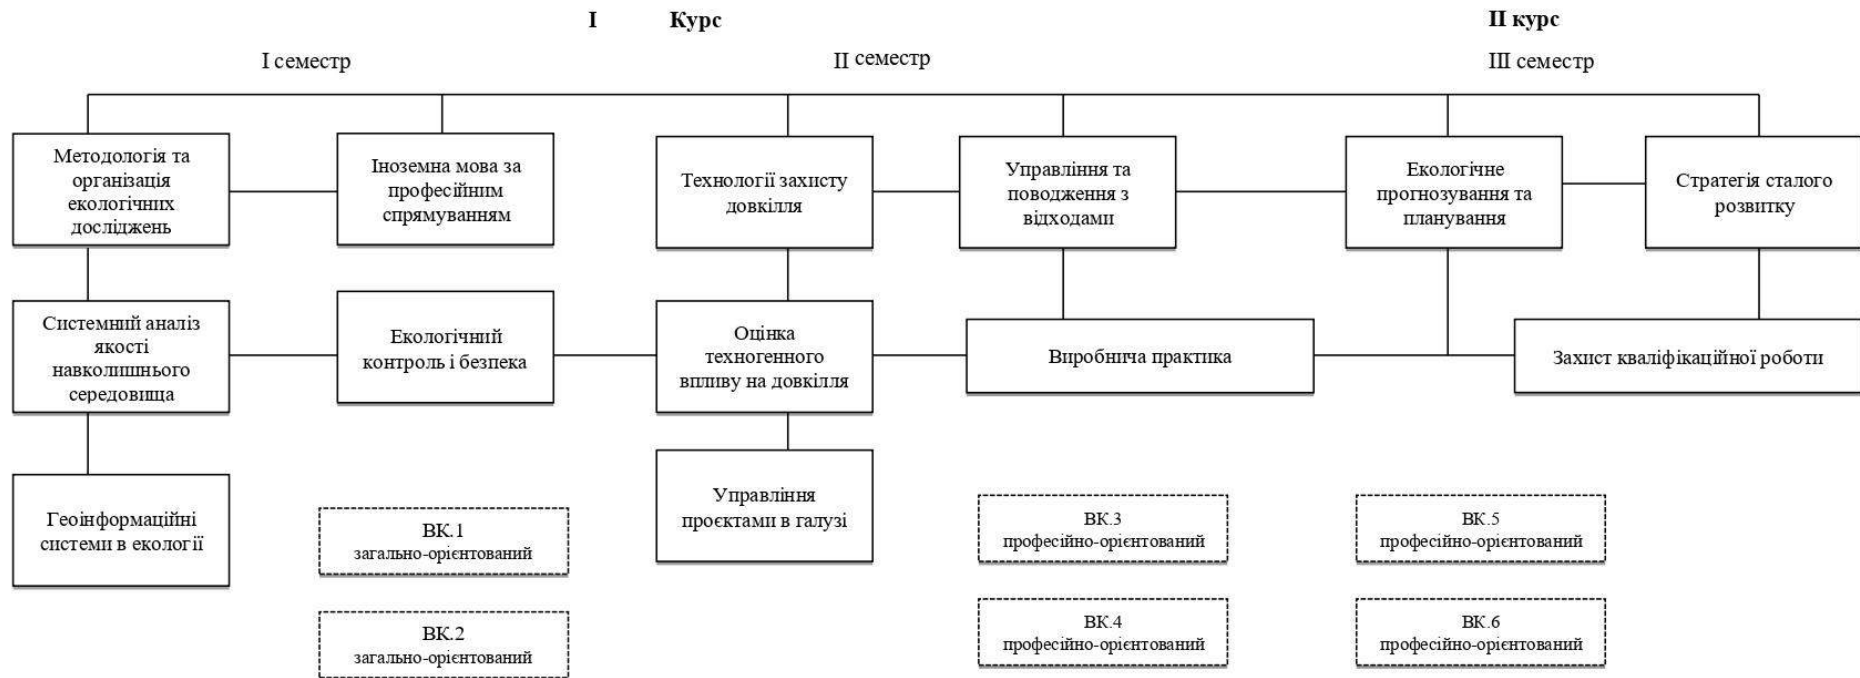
I Курс

II курс

I семестр

II семестр

III семестр

Методологія та організація екологічних досліджень

Іноземна мова за професійним спрямуванням

Технології захисту довкілля

Управління та поводження з відходами

Екологічне прогнозування та планування

Стратегія сталого розвитку

Системний аналіз якості навколишнього середовища

Екологічний контроль і безпека

Оцінка техногенного впливу на довкілля

Виробнича практика

Захист кваліфікаційної роботи

Геоінформаційні системи в екології

Управління проєктами в галузі

ВК.1 загально-орієнтований

ВК.2 загально-орієнтований

ВК.3 професійно-орієнтований

ВК.4 професійно-орієнтований

ВК.5 професійно-орієнтований

ВК.6 професійно-орієнтований